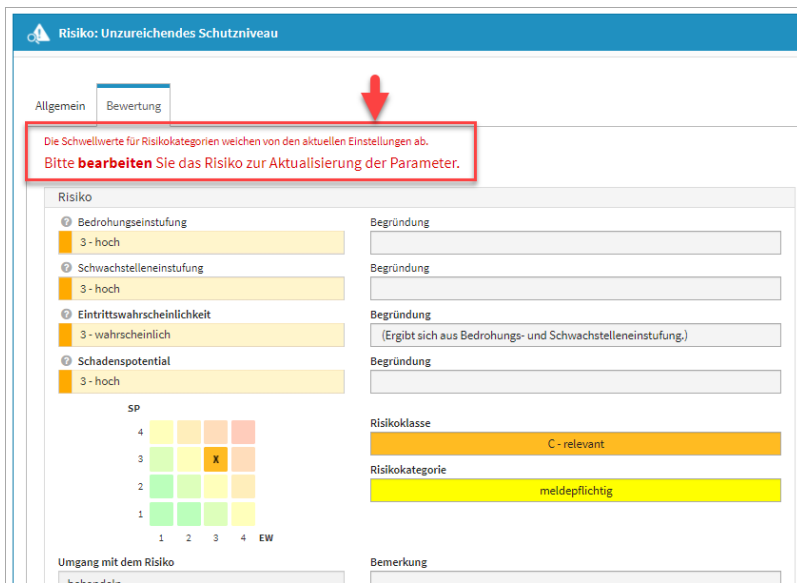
Risiko: Unzureichendes Schutzniveau

Allgemein | Bewertung

Die Schwellwerte für Risikokategorien weichen von den aktuellen Einstellungen ab.
Bitte **bearbeiten** Sie das Risiko zur Aktualisierung der Parameter.

Risiko

Bedrohungseinstufung
3 - hoch

Begründung

Schwachstelleneinstufung
3 - hoch

Begründung

Eintrittswahrscheinlichkeit
3 - wahrscheinlich

Begründung
(Ergibt sich aus Bedrohungs- und Schwachstelleneinstufung.)

Schadenspotential
3 - hoch

Begründung

SP
4
3 X
2
1
1 2 3 4 EW

Risikoklasse
C - relevant

Risikokategorie
meldepflichtig

Umgang mit dem Risiko
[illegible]

Bemerkung